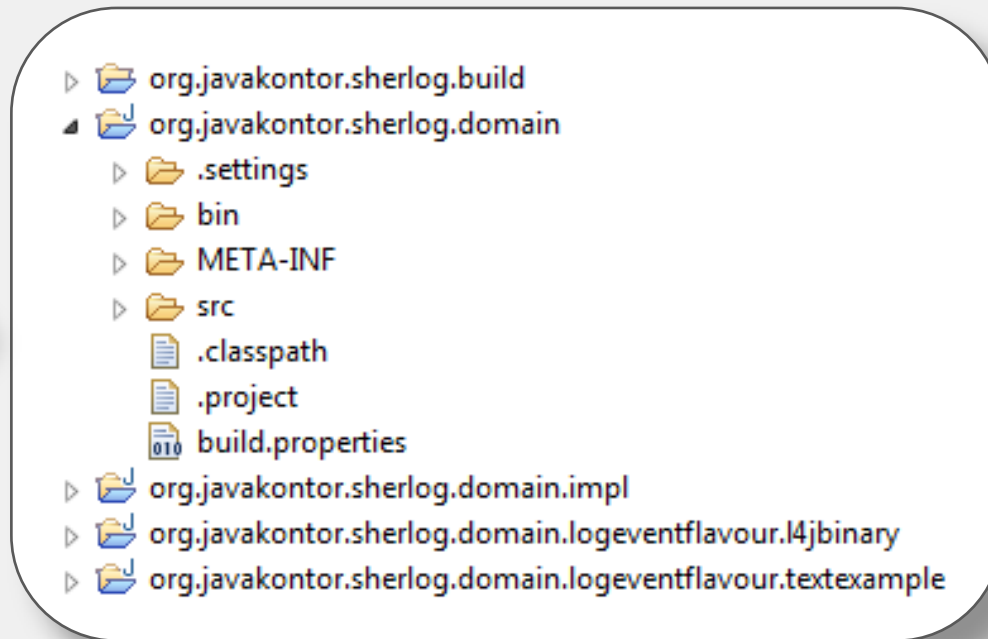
org.javakontor.sherlog.build
org.javakontor.sherlog.domain
.settings
bin
META-INF
src
.classpath
.project
build.properties
org.javakontor.sherlog.domain.impl
org.javakontor.sherlog.domain.logeventflavour.l4jbinary
org.javakontor.sherlog.domain.logeventflavour.textexample